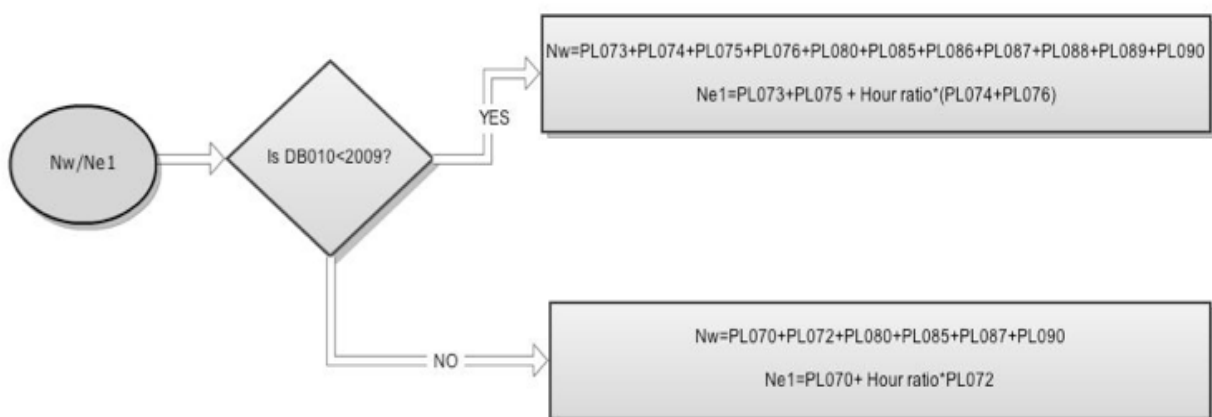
Nw/Ne1

Is DB010<2009?

YES

Nw=PL073+PL074+PL075+PL076+PL080+PL085+PL086+PL087+PL088+PL089+PL090

Ne1=PL073+PL075 + Hour ratio*(PL074+PL076)

NO

Nw=PL070+PL072+PL080+PL085+PL087+PL090

Ne1=PL070+ Hour ratio*PL072